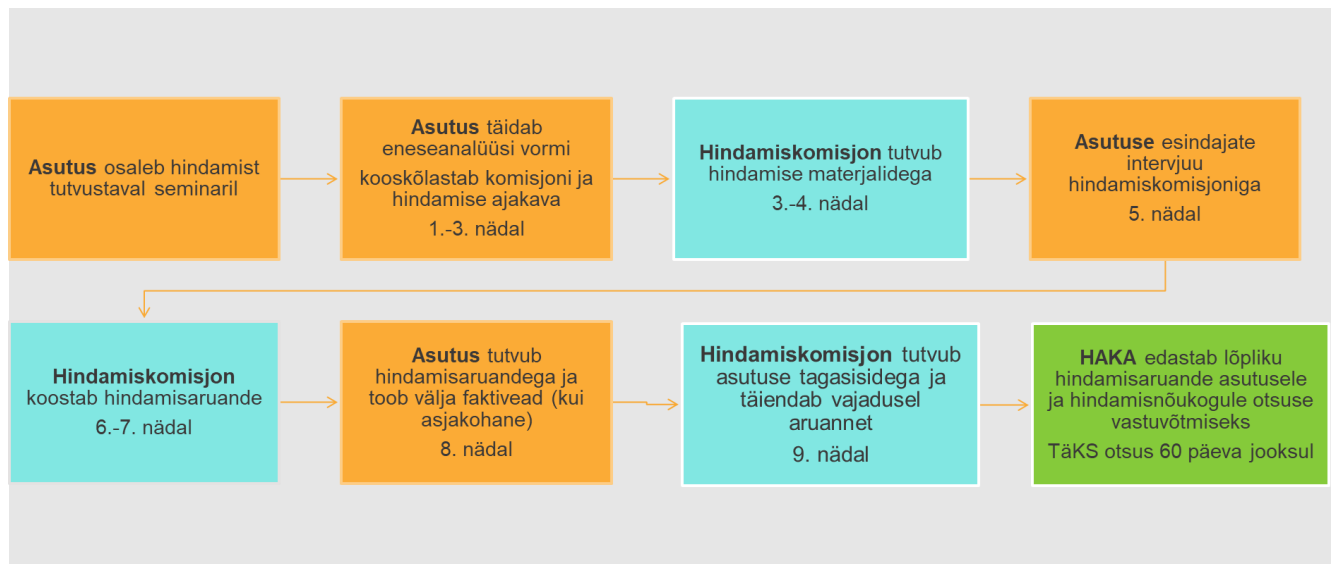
**Asutus** osaleb hindamist tutvustaval seminaril

**Asutus** täidab eneseanalüüsi vormi

kooskõlastab komisjoni ja hindamise ajakava

1.-3. nädal

**Hindamiskomisjon** tutvub hindamise materjalidega

3.-4. nädal

**Asutuse** esindajate intervjuu hindamiskomisjoniga

5. nädal

**Hindamiskomisjon** koostab hindamisaruande

6.-7. nädal

**Asutus** tutvub hindamisaruandega ja toob välja faktivead (kui asjakohane)

8. nädal

**Hindamiskomisjon** tutvub asutuse tagasisidega ja täiendab vajadusel aruannet

9. nädal

**HAKA** edastab lõpliku hindamisaruande asutusele ja hindamisnõukogule otsuse vastuvõtmiseks

TäKS otsus 60 päeva jooksul